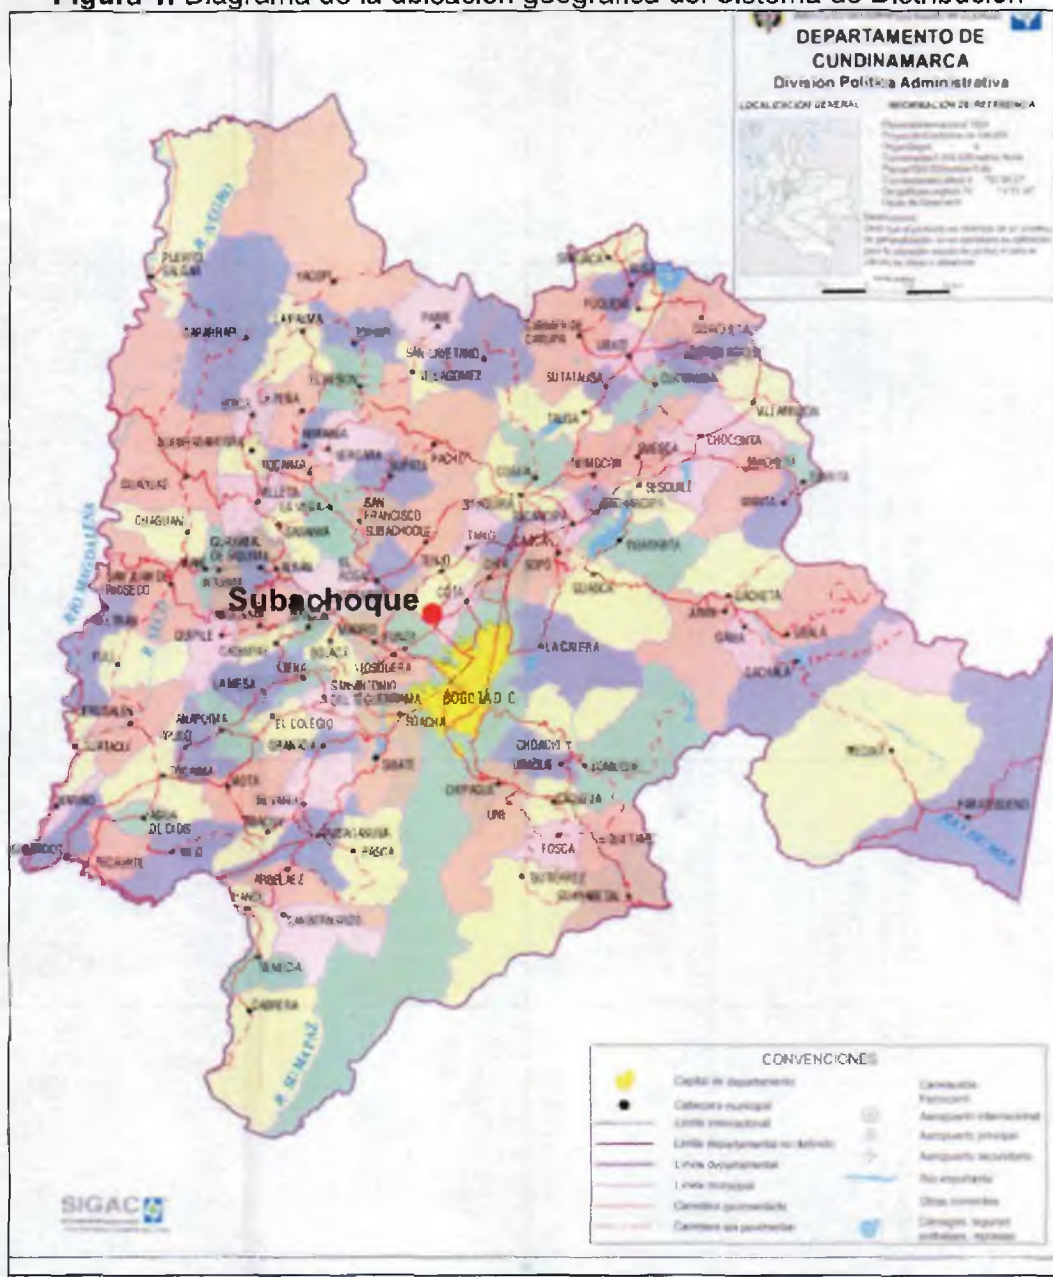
Figura 1. Diagrama de la ubicación geográfica del sistema de Distribución

DEPARTAMENTO DE CUNDINAMARCA
División Política Administrativa

LOCALIZACIÓN GENERAL
INFORMACIÓN DE REFERENCIA

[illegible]

Subachoque

PUERTO SALGAR
YACOPÍ
CAPARRAPÍ
LA PALMA
TOPAIPÍ
PAIME
SAN CAYETANO
VILLAGÓMEZ
EL PEÑÓN
LA PEÑA
GUADUAS
CHAGUANÍ
VIANÍ
BITUIMA
SAN JUAN DE RIOSECO
PULÍ
JERUSALÉN
GUATAQUÍ
NARIÑO
GIRARDOT
AGUA DE DIOS
RICAURTE
NILO
TOCAIMA
ANAPOIMA
LA MESA
EL COLEGIO
VIOTÁ
TIBACUY
ARBELÁEZ
PANDI
SAN BERNARDO
VENECIA
CABRERA
FUSAGASUGÁ
PASCA
SIBATÉ
SOACHA
BOGOTÁ D.C.
MOSQUERA
FUNZA
MADRID
BOJACÁ
ZIPACÓN
FACATATIVÁ
ALBÁN
SASAIMA
VILLETA
ÚTICA
QUEBRADANEGRA
NOCAIMA
VERGARA
NIMAIMA
SUPATÁ
PACHO
SAN FRANCISCO
SUBACHOQUE
EL ROSAL
TENJO
TABIO
COTA
CHÍA
CAJICÁ
ZIPAQUIRÁ
COGUA
NEMOCÓN
TAUSA
SUTATAUSA
CUCUNUBÁ
UBATÉ
CARMEN DE CARUPA
FÚQUENE
SUSA
SIMIJACA
GUACHETÁ
LENGUAZAQUE
VILLAPINZÓN
CHOCONTÁ
SUESCA
SESQUILÉ
GACHANCIPÁ
TOCANCIPÁ
SOPÓ
GUASCA
GUATAVITA
MACHETÁ
MANTA
TIBIRITA
GACHETÁ
JUNÍN
GAMA
UBALÁ
GACHALÁ
MEDINA
PARATEBUENO
LA CALERA
CHOACHÍ
UBAQUE
FÓMEQUE
CHIPAQUE
UNE
CÁQUEZA
QUETAME
FOSCA
GUTIÉRREZ
GUAYABETAL

RÍO MAGDALENA
RÍO NEGRO
R. SUMAPAZ
RÍO GUAVIO
RÍO META

CONVENCIONES
Capital de departamento
Cabecera municipal
Límite internacional
Límite departamental no definido
Límite departamental
Límite municipal
Carretera pavimentada
Carretera sin pavimentar
Carreteable
Ferrocarril
Aeropuerto internacional
Aeropuerto principal
Aeropuerto secundario
Río importante
Otras corrientes
Ciénagas, lagunas, embalses, represas

SIGAC